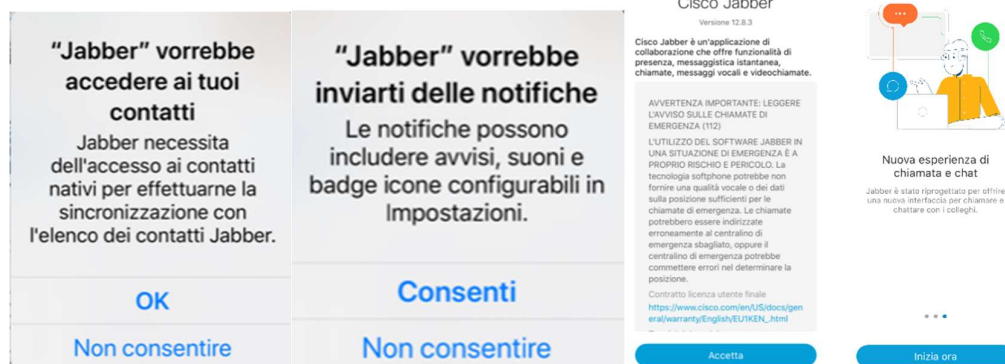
"Jabber" vorrebbe accedere ai tuoi contatti

Jabber necessita dell'accesso ai contatti nativi per effettuarne la sincronizzazione con l'elenco dei contatti Jabber.

OK

Non consentire

"Jabber" vorrebbe inviarti delle notifiche

Le notifiche possono includere avvisi, suoni e badge icone configurabili in Impostazioni.

Consenti

Non consentire

Cisco Jabber

Versione 12.8.3

Cisco Jabber è un'applicazione di collaborazione che offre funzionalità di presenza, messaggistica istantanea, chiamate, messaggi vocali e videochiamate.

AVVERTENZA IMPORTANTE: LEGGERE L'AVVISO SULLE CHIAMATE DI EMERGENZA (112)

L'UTILIZZO DEL SOFTWARE JABBER IN UNA SITUAZIONE DI EMERGENZA È A PROPRIO RISCHIO E PERICOLO. La tecnologia softphone potrebbe non fornire una qualità vocale o dei dati sulla posizione sufficienti per le chiamate di emergenza. Le chiamate potrebbero essere indirizzate erroneamente al centralino di emergenza sbagliato, oppure il centralino di emergenza potrebbe commettere errori nel determinare la posizione.

Contratto licenza utente finale

https://www.cisco.com/en/US/docs/general/warranty/English/EU1KEN_.html

Accetta

Nuova esperienza di chiamata e chat

Jabber è stato riprogettato per offrire una nuova interfaccia per chiamare e chattare con i colleghi.

Inizia ora